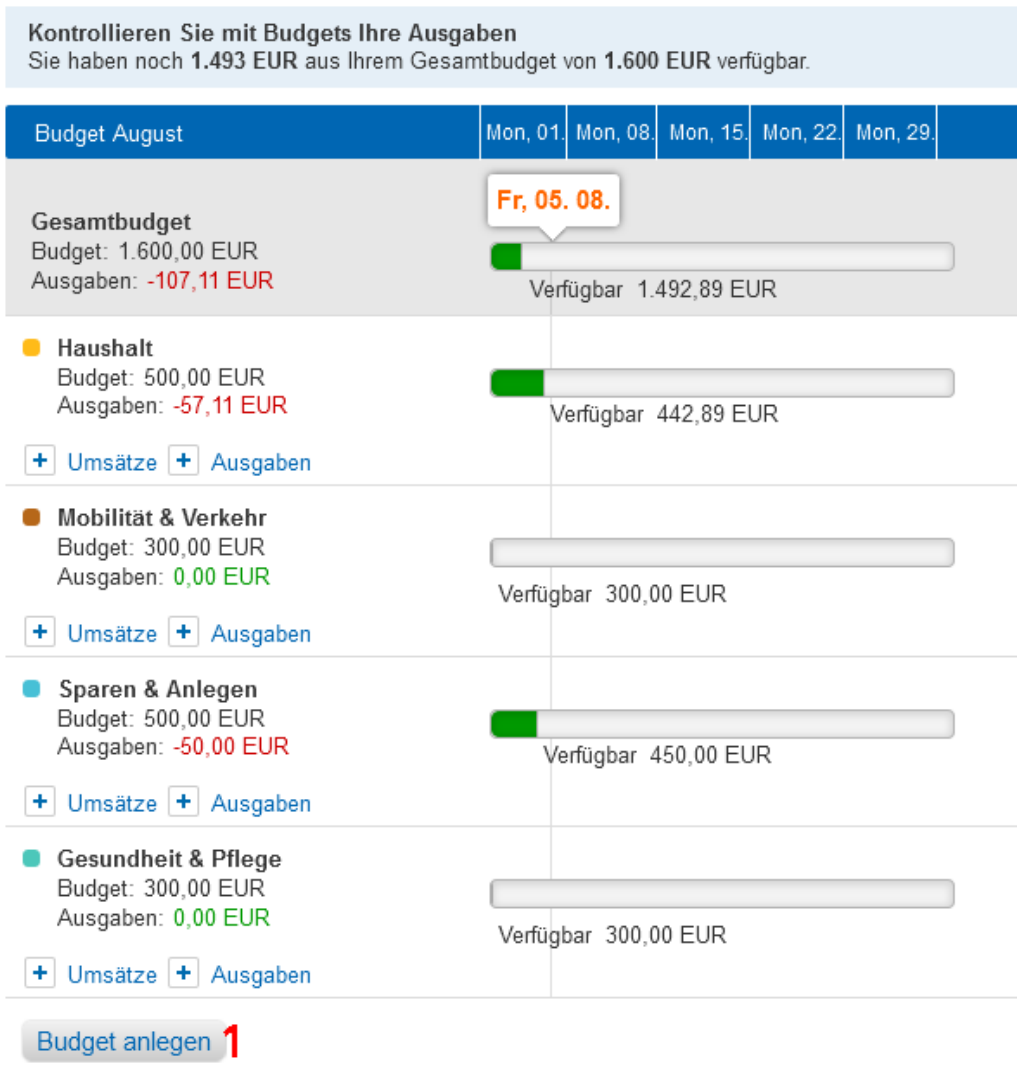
**Kontrollieren Sie mit Budgets Ihre Ausgaben**
Sie haben noch **1.493 EUR** aus Ihrem Gesamtbudget von **1.600 EUR** verfügbar.

Budget August | Mon, 01. | Mon, 08. | Mon, 15. | Mon, 22. | Mon, 29.

Fr, 05. 08.

**Gesamtbudget**
Budget: 1.600,00 EUR
Ausgaben: -107,11 EUR
Verfügbar 1.492,89 EUR

**Haushalt**
Budget: 500,00 EUR
Ausgaben: -57,11 EUR
Verfügbar 442,89 EUR
+ Umsätze + Ausgaben

**Mobilität & Verkehr**
Budget: 300,00 EUR
Ausgaben: 0,00 EUR
Verfügbar 300,00 EUR
+ Umsätze + Ausgaben

**Sparen & Anlegen**
Budget: 500,00 EUR
Ausgaben: -50,00 EUR
Verfügbar 450,00 EUR
+ Umsätze + Ausgaben

**Gesundheit & Pflege**
Budget: 300,00 EUR
Ausgaben: 0,00 EUR
Verfügbar 300,00 EUR
+ Umsätze + Ausgaben

Budget anlegen 1